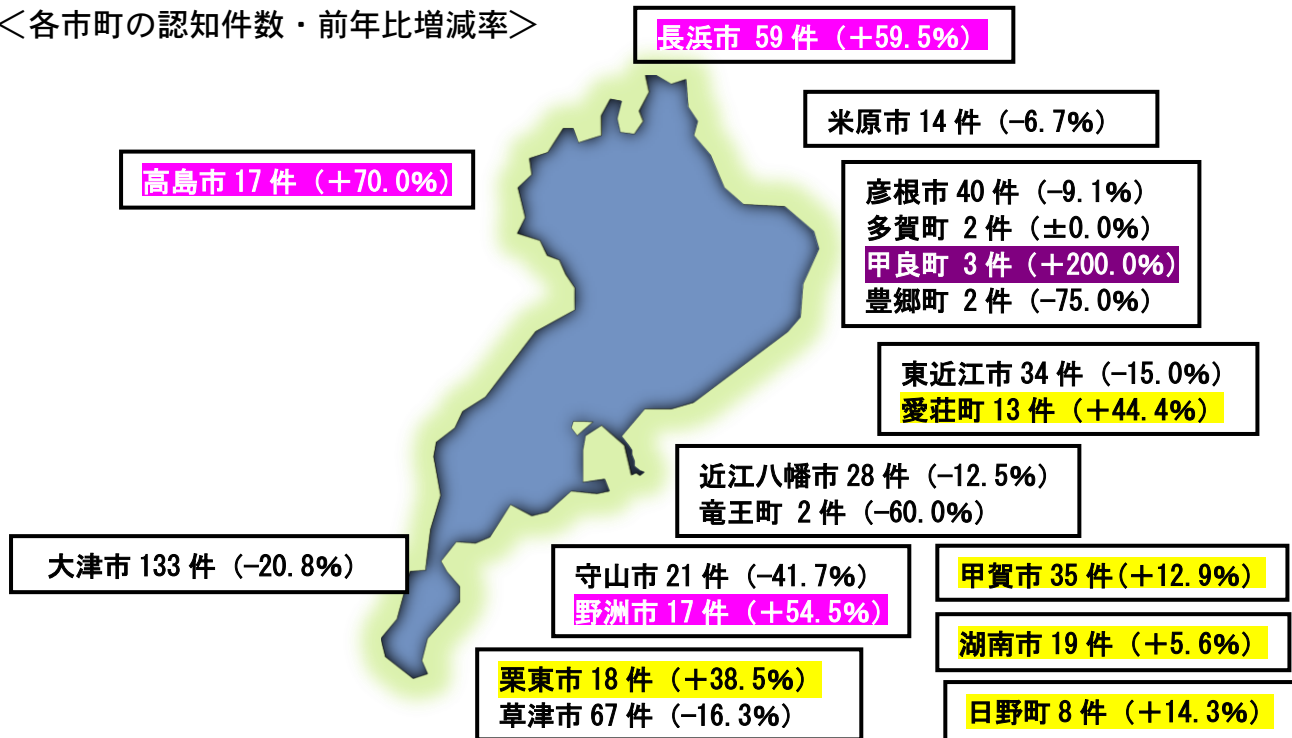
＜各市町の認知件数・前年比増減率＞

長浜市 59 件（＋59.5%）

米原市 14 件（-6.7%）

高島市 17 件（＋70.0%）

彦根市 40 件（-9.1%）
多賀町 2 件（±0.0%）
甲良町 3 件（＋200.0%）
豊郷町 2 件（-75.0%）

東近江市 34 件（-15.0%）
愛荘町 13 件（＋44.4%）

近江八幡市 28 件（-12.5%）
竜王町 2 件（-60.0%）

大津市 133 件（-20.8%）

守山市 21 件（-41.7%）
野洲市 17 件（＋54.5%）

甲賀市 35 件（＋12.9%）

湖南市 19 件（＋5.6%）

栗東市 18 件（＋38.5%）
草津市 67 件（-16.3%）

日野町 8 件（＋14.3%）